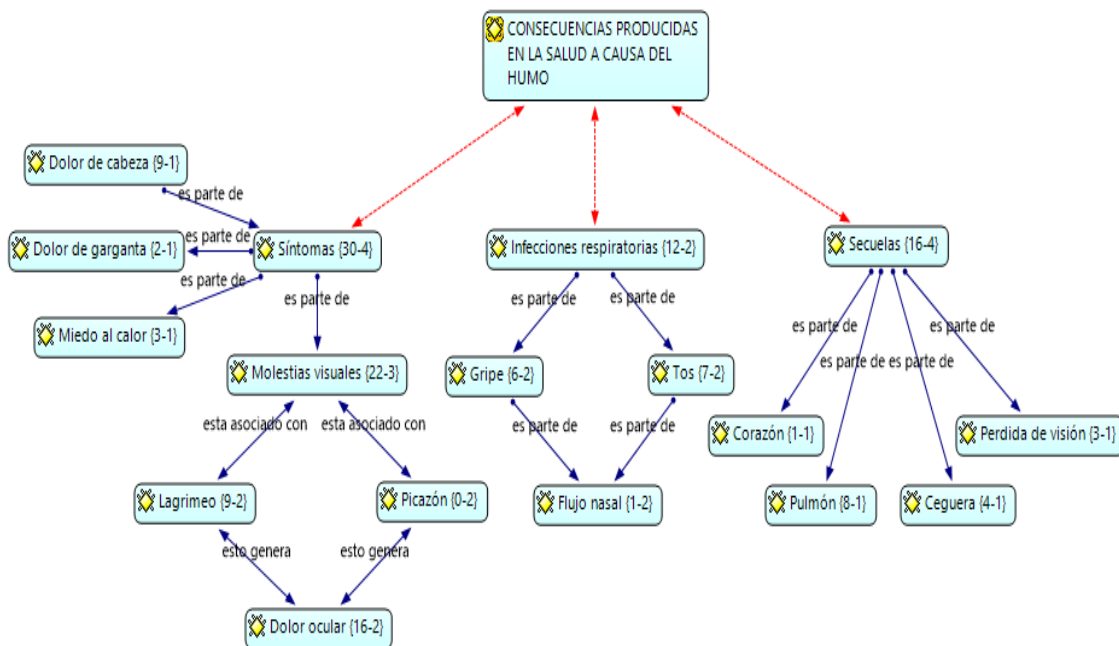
CONSECUENCIAS PRODUCIDAS EN LA SALUD A CAUSA DEL HUMO

Dolor de cabeza {9-1}

es parte de

Dolor de garganta {2-1}

es parte de

Síntomas {30-4}

es parte de

Miedo al calor {3-1}

es parte de

Molestias visuales {22-3}

esta asociado con

esta asociado con

Lagrimeo {9-2}

Picazón {0-2}

esto genera

esto genera

Dolor ocular {16-2}

Infecciones respiratorias {12-2}

es parte de

es parte de

Gripe {6-2}

Tos {7-2}

es parte de

es parte de

Flujo nasal {1-2}

Secuelas {16-4}

es parte de

es parte de

es parte de

es parte de

Corazón {1-1}

Perdida de visión {3-1}

Pulmón {8-1}

Ceguera {4-1}